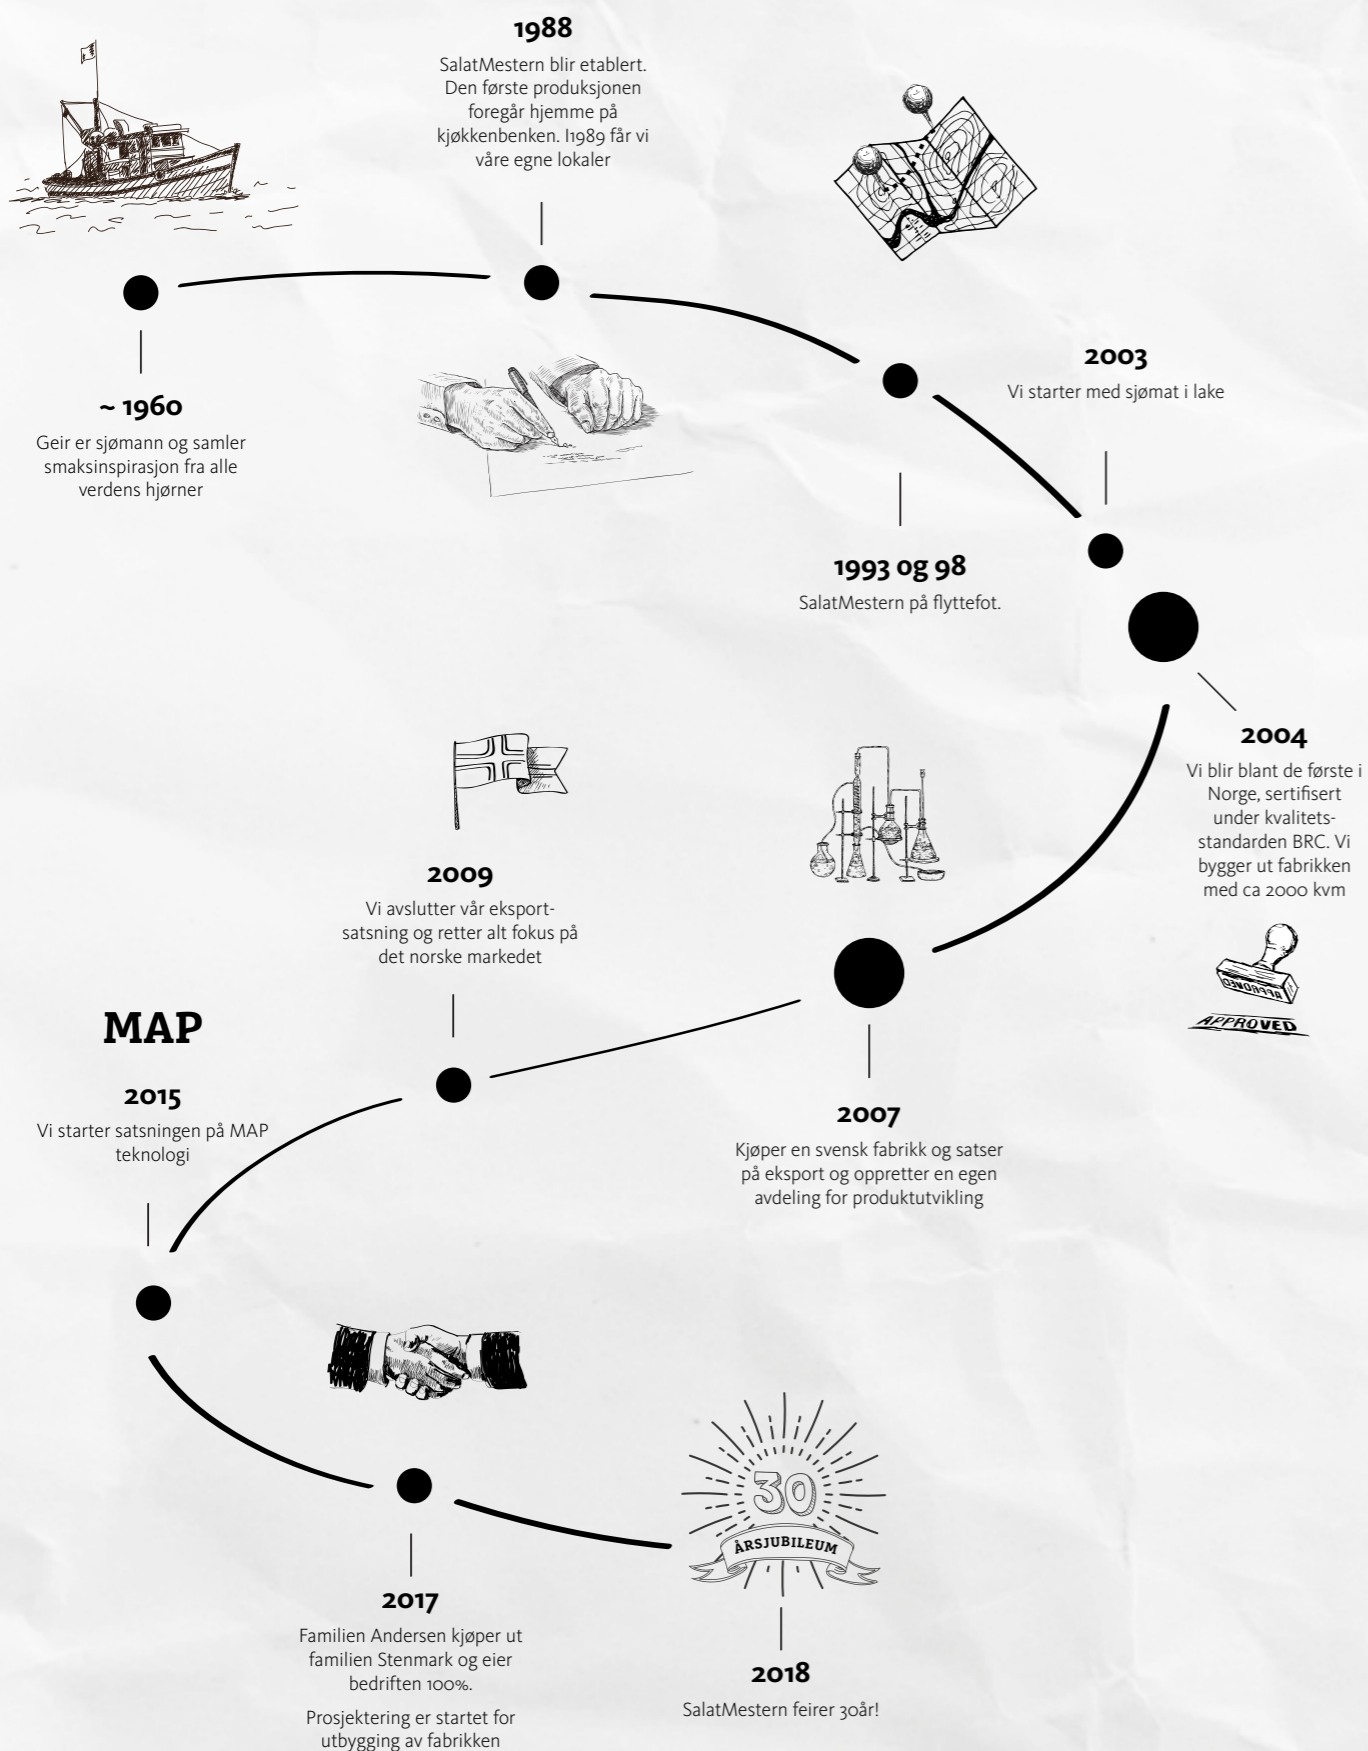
1988
SalatMestern blir etablert. Den første produksjonen foregår hjemme på kjøkkenbenken. I1989 får vi våre egne lokaler

~ 1960
Geir er sjømann og samler smaksinspirasjon fra alle verdens hjørner

2003
Vi starter med sjømat i lake

1993 og 98
SalatMestern på flyttefot.

2004
Vi blir blant de første i Norge, sertifisert under kvalitetsstandarden BRC. Vi bygger ut fabrikken med ca 2000 kvm

APPROVED

2009
Vi avslutter vår eksportsatsning og retter alt fokus på det norske markedet

MAP

2015
Vi starter satsningen på MAP teknologi

2007
Kjøper en svensk fabrikk og satser på eksport og oppretter en egen avdeling for produktutvikling

30
ÅRSJUBILEUM

2017
Familien Andersen kjøper ut familien Stenmark og eier bedriften 100%.

Prosjektering er startet for utbygging av fabrikken

2018
SalatMestern feirer 30år!